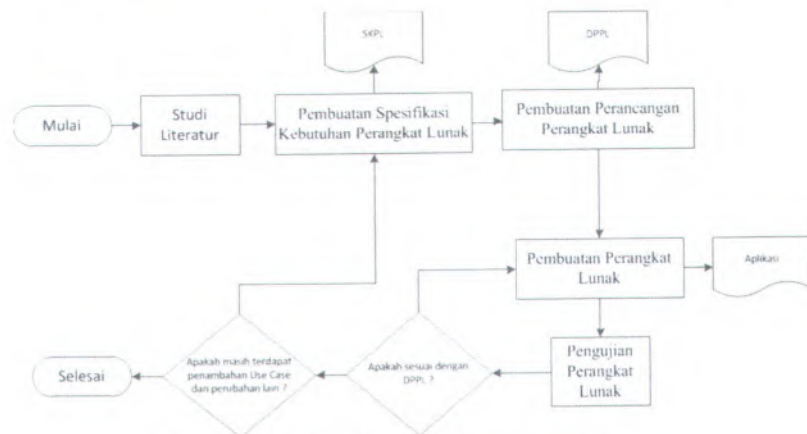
SKPL

DPPL

Mulai

Studi Literatur

Pembuatan Spesifikasi Kebutuhan Perangkat Lunak

Pembuatan Perancangan Perangkat Lunak

Pembuatan Perangkat Lunak

Aplikasi

Pengujian Perangkat Lunak

Apakah sesuai dengan DPPL ?

Apakah masih terdapat penambahan Use Case dan perubahan lain ?

Selesai